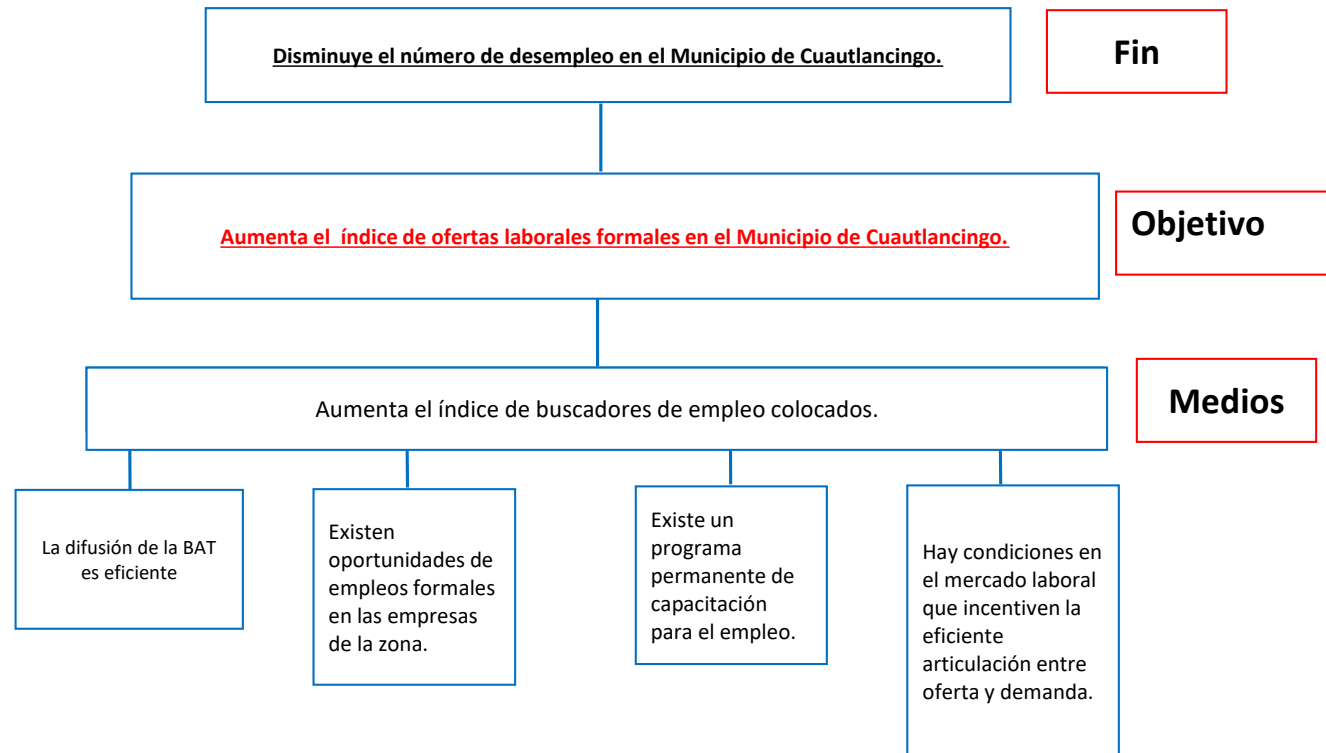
Disminuye el número de desempleo en el Municipio de Cuautlancingo.

Fin

Aumenta el índice de ofertas laborales formales en el Municipio de Cuautlancingo.

Objetivo

Aumenta el índice de buscadores de empleo colocados.

Medios

La difusión de la BAT es eficiente

Existen oportunidades de empleos formales en las empresas de la zona.

Existe un programa permanente de capacitación para el empleo.

Hay condiciones en el mercado laboral que incentiven la eficiente articulación entre oferta y demanda.